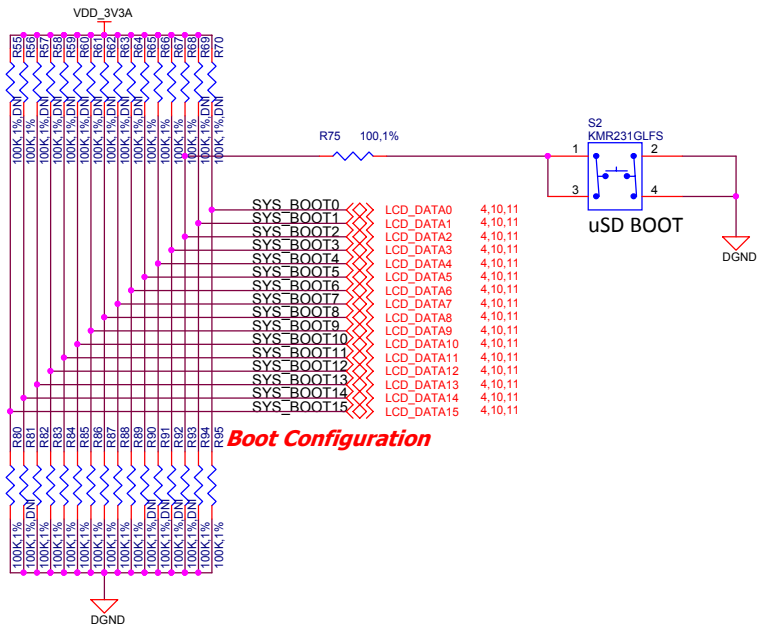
VDD_3V3A

R55 R56 R57 R58 R59 R60 R61 R62 R63 R64 R65 R66 R67 R68 R69 R70

100K,1%,DNI 100K,1% 100K,1%,DNI 100K,1%,DNI 100K,1%,DNI 100K,1%,DNI 100K,1%,DNI 100K,1%,DNI 100K,1% 100K,1% 100K,1% 100K,1% 100K,1% 100K,1% 100K,1%,DNI 100K,1%,DNI

R75 100,1%

S2
KMR231GLFS

1 2
3 4

uSD BOOT

DGND

SYS_BOOT0 LCD_DATA0 4,10,11
SYS_BOOT1 LCD_DATA1 4,10,11
SYS_BOOT2 LCD_DATA2 4,10,11
SYS_BOOT3 LCD_DATA3 4,10,11
SYS_BOOT4 LCD_DATA4 4,10,11
SYS_BOOT5 LCD_DATA5 4,10,11
SYS_BOOT6 LCD_DATA6 4,10,11
SYS_BOOT7 LCD_DATA7 4,10,11
SYS_BOOT8 LCD_DATA8 4,10,11
SYS_BOOT9 LCD_DATA9 4,10,11
SYS_BOOT10 LCD_DATA10 4,10,11
SYS_BOOT11 LCD_DATA11 4,10,11
SYS_BOOT12 LCD_DATA12 4,10,11
SYS_BOOT13 LCD_DATA13 4,10,11
SYS_BOOT14 LCD_DATA14 4,10,11
SYS_BOOT15 LCD_DATA15 4,10,11

Boot Configuration

R80 R81 R82 R83 R84 R85 R86 R87 R88 R89 R90 R91 R92 R93 R94 R95

100K,1% 100K,1%,DNI 100K,1% 100K,1% 100K,1% 100K,1% 100K,1% 100K,1% 100K,1% 100K,1% 100K,1%,DNI 100K,1%,DNI 100K,1%,DNI 100K,1%,DNI 100K,1% 100K,1%

DGND